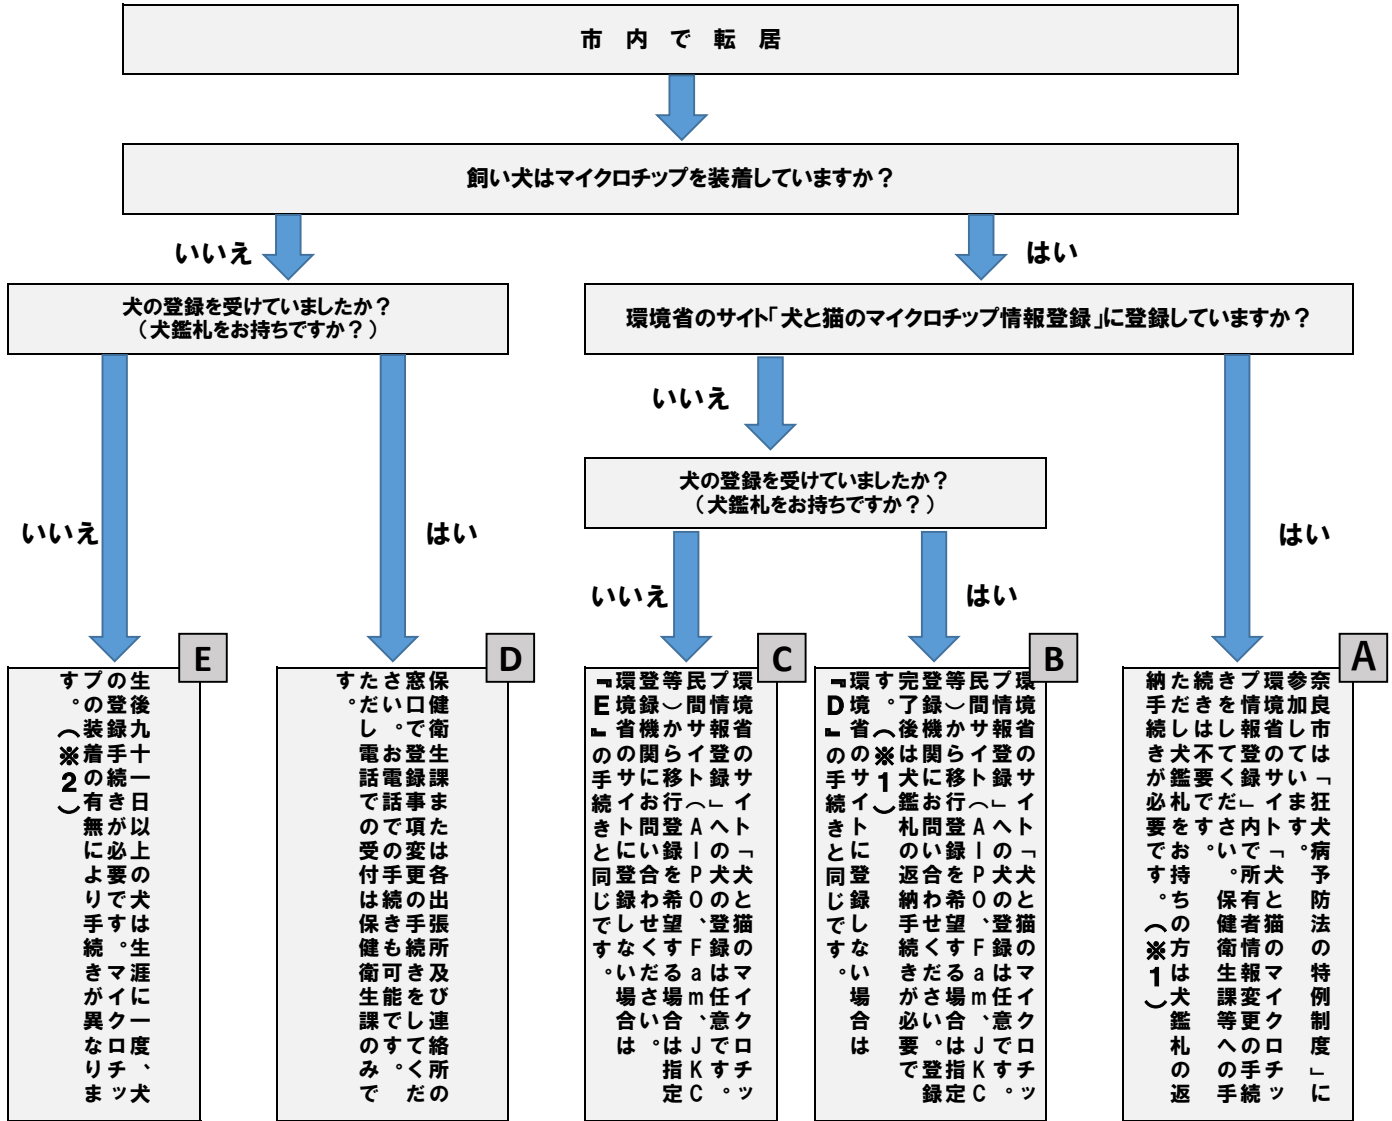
市内で転居

飼い犬はマイクロチップを装着していますか？

いいえ

はい

犬の登録を受けていましたか？
（犬鑑札をお持ちですか？）

環境省のサイト「犬と猫のマイクロチップ情報登録」に登録していますか？

いいえ

犬の登録を受けていましたか？
（犬鑑札をお持ちですか？）

いいえ

はい

いいえ

はい

はい

E

生後九十日以上の犬は生涯に一度、犬の登録手続きが必要です。マイクロチップの装着（※2）の有無により手続きが異なります。

D

保健衛生課または各出張所及び連絡所の窓口で登録事項の変更手続きをしてください。お電話での手続きも可能です。窓口での受付は保健衛生課のみです。

C

環境省のサイト「犬と猫のマイクロチップ情報登録」へ登録してください。民間サイトからの移行（AIPO、JKC等）を希望される場合は、登録機関へお問い合わせください。
「環境省のサイトに登録」（E）の手続きと同じです。

B

環境省のサイト「犬と猫のマイクロチップ情報登録」へ登録してください。民間サイトからの移行（AIPO、JKC等）を希望される場合は、登録機関へお問い合わせください。完了後は犬鑑札の返納手続きが必要です。（※1）
「環境省のサイトに登録」（D）の手続きと同じです。

A

奈良市は「狂犬病予防法の特例制度」に参加しています。環境省のサイト「所有者情報の変更の手続き」にて情報を登録してください。届出不要です。保健衛生課等への手続きは犬鑑札をお持ちの方は犬鑑札の返納手続きが必要です。（※1）